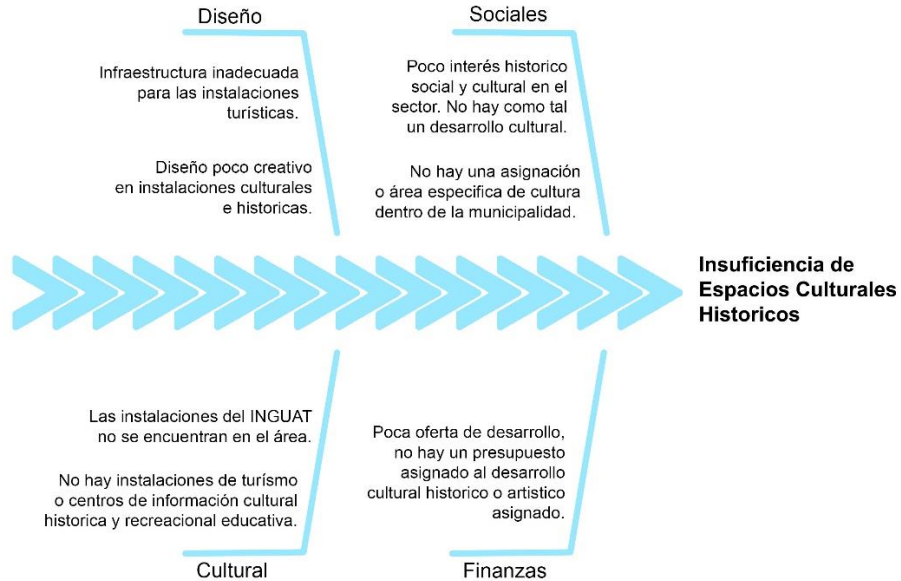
Diseño

Infraestructura inadecuada para las instalaciones turísticas.

Diseño poco creativo en instalaciones culturales e historicas.

Sociales

Poco interés historico social y cultural en el sector. No hay como tal un desarrollo cultural.

No hay una asignación o área especifica de cultura dentro de la municipalidad.

Insuficiencia de Espacios Culturales Historicos

Las instalaciones del INGUAT no se encuentran en el área.

No hay instalaciones de turísmo o centros de información cultural historica y recreacional educativa.

Cultural

Poca oferta de desarrollo, no hay un presupuesto asignado al desarrollo cultural historico o artistico asignado.

Finanzas